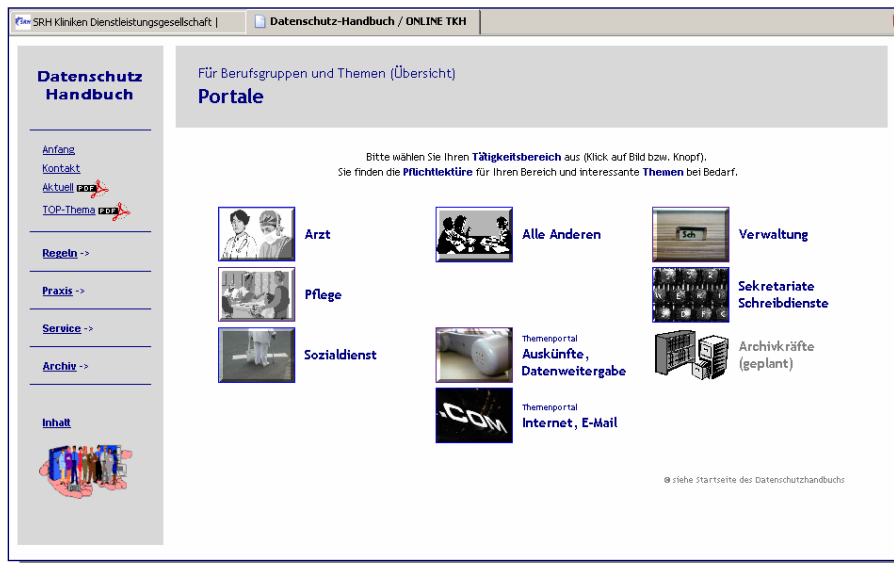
SRH Kliniken Dienstleistungsgesellschaft | Datenschutz-Handbuch / ONLINE TKH

Datenschutz Handbuch

Anfang
Kontakt
Aktuell PDF
TOP-Thema PDF

Regeln ->

Praxis ->

Service ->

Archiv ->

Inhalt

Für Berufsgruppen und Themen (Übersicht)
Portale

Bitte wählen Sie Ihren Tätigkeitsbereich aus (Klick auf Bild bzw. Knopf).
Sie finden die Pflichtlektüre für Ihren Bereich und interessante Themen bei Bedarf.

Arzt

Alle Anderen

Sch
Verwaltung

Pflege

Sekretariate Schreibdienste

Sozialdienst

Themenportal
Auskünfte, Datenweitergabe

Archivkräfte (geplant)

.COM
Themenportal
Internet, E-Mail

© siehe Startseite des Datenschutzhandbuchs